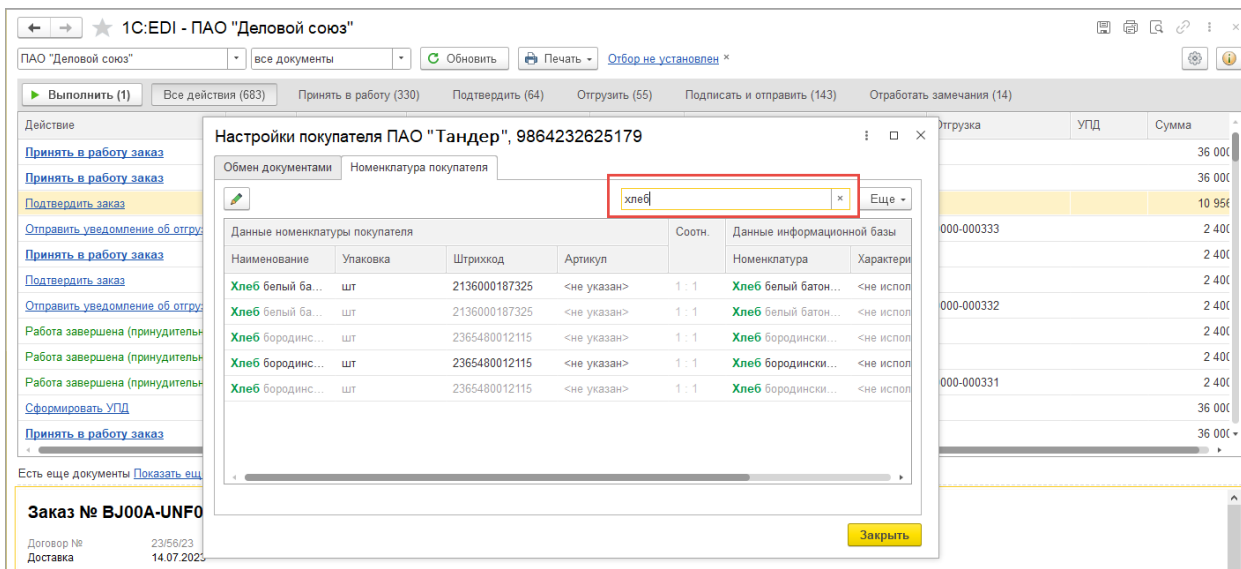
1С:EDI - ПАО "Деловой союз"

ПАО "Деловой союз" | все документы | Обновить | Печать | Отбор не установлен ×

Выполнить (1) | Все действия (683) | Принять в работу (330) | Подтвердить (64) | Отгрузить (55) | Подписать и отправить (143) | Отработать замечания (14)

| Действие | Отгрузка | УПД | Сумма |
|---|---|---|---|
| Принять в работу заказ | | | 36 00( |
| Принять в работу заказ | | | 36 00( |
| Подтвердить заказ | | | 10 95( |
| Отправить уведомление об отгруз | 000-000333 | | 2 40( |
| Принять в работу заказ | | | 2 40( |
| Подтвердить заказ | | | 2 40( |
| Отправить уведомление об отгруз | 000-000332 | | 2 40( |
| Работа завершена (принудительн | | | 2 40( |
| Работа завершена (принудительн | | | 2 40( |
| Работа завершена (принудительн | 000-000331 | | 2 40( |
| Сформировать УПД | | | 36 00( |
| Принять в работу заказ | | | 36 00( |

Есть еще документы Показать ещ

Заказ № BJ00A-UNF0

Договор № 23/56/23
Доставка 14.07.2023

Настройки покупателя ПАО "Тандер", 9864232625179

Обмен документами | Номенклатура покупателя

хлеб × | Еще

| Данные номенклатуры покупателя | | | | Соотн. | Данные информационной базы | |
|---|---|---|---|---|---|---|
| Наименование | Упаковка | Штрихкод | Артикул | | Номенклатура | Характери |
| Хлеб белый ба... | шт | 2136000187325 | <не указан> | 1 : 1 | Хлеб белый батон... | <не испол |
| Хлеб белый ба... | шт | 2136000187325 | <не указан> | 1 : 1 | Хлеб белый батон... | <не испол |
| Хлеб бородинс... | шт | 2365480012115 | <не указан> | 1 : 1 | Хлеб бородински... | <не испол |
| Хлеб бородинс... | шт | 2365480012115 | <не указан> | 1 : 1 | Хлеб бородински... | <не испол |
| Хлеб бородинс... | шт | 2365480012115 | <не указан> | 1 : 1 | Хлеб бородински... | <не испол |

Закрыть